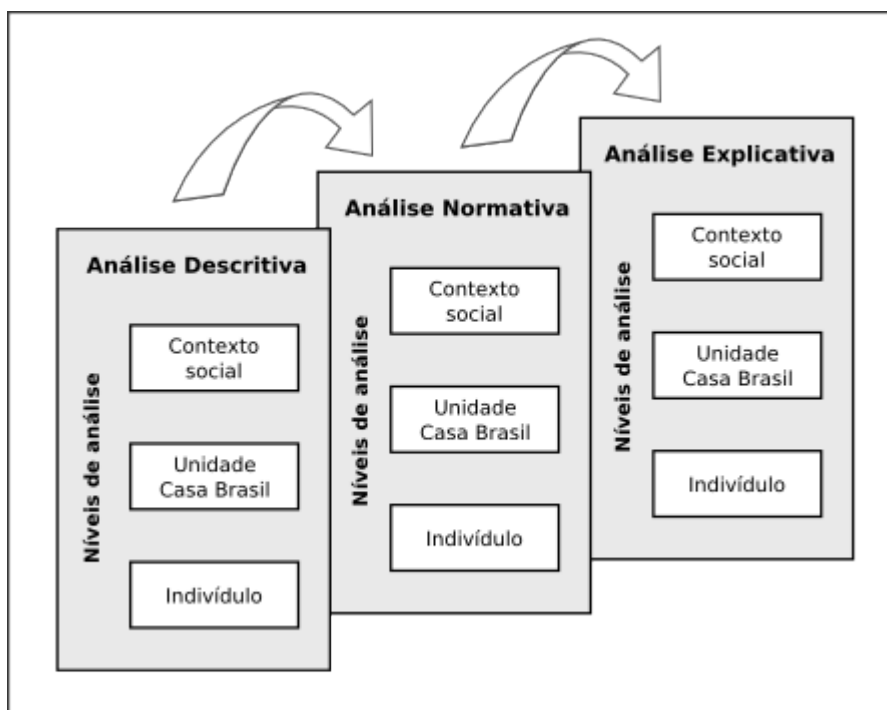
Análise Descritiva

Níveis de análise

Contexto social

Unidade Casa Brasil

Indivídulo

Análise Normativa

Níveis de análise

Contexto social

Unidade Casa Brasil

Indivídulo

Análise Explicativa

Níveis de análise

Contexto social

Unidade Casa Brasil

Indivídulo